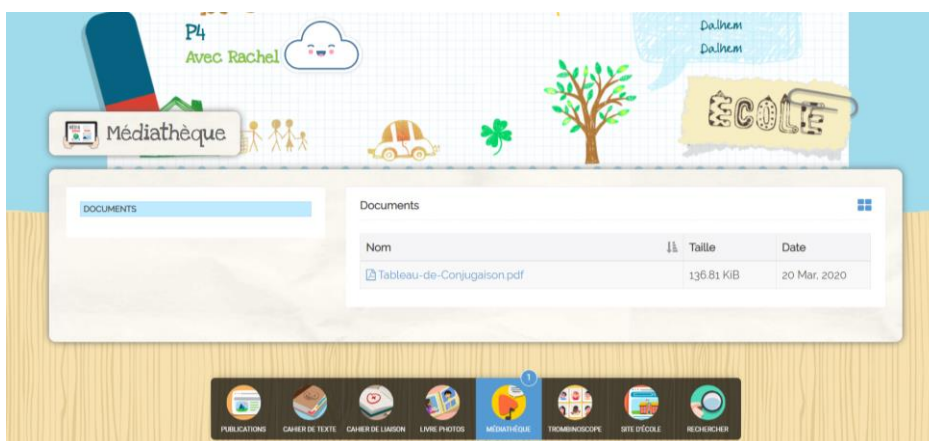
P4
Avec Rachel

Dalhem
Dalhem

ÉCOLE

Médiathèque

DOCUMENTS

Documents

| Nom | Taille | Date |
|---|---|---|
| Tableau-de-Conjugaison.pdf | 136.81 KiB | 20 Mar, 2020 |

PUBLICATIONS
CAHIER DE TEXTE
CAHIER DE LIAISON
LIVRE PHOTOS
1
MÉDIATHÈQUE
TROMBINOSCOPE
SITE D'ÉCOLE
RECHERCHER